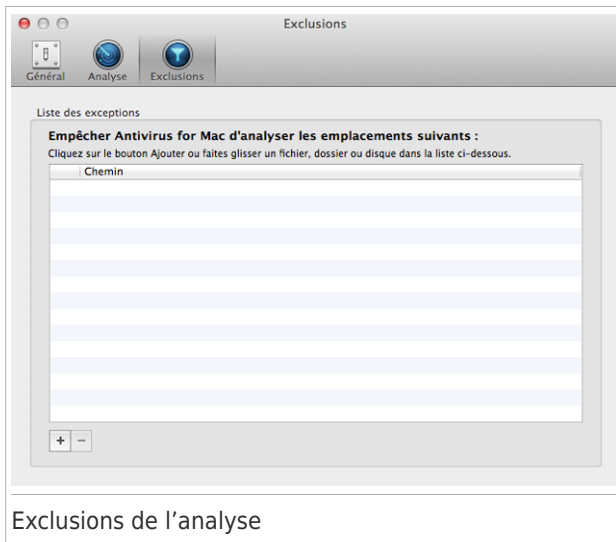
Exclusions

Général Analyse Exclusions

Liste des exceptions

Empêcher Antivirus for Mac d'analyser les emplacements suivants :

Cliquez sur le bouton Ajouter ou faites glisser un fichier, dossier ou disque dans la liste ci-dessous.

| Chemin |
|---|

+ −

Exclusions de l’analyse